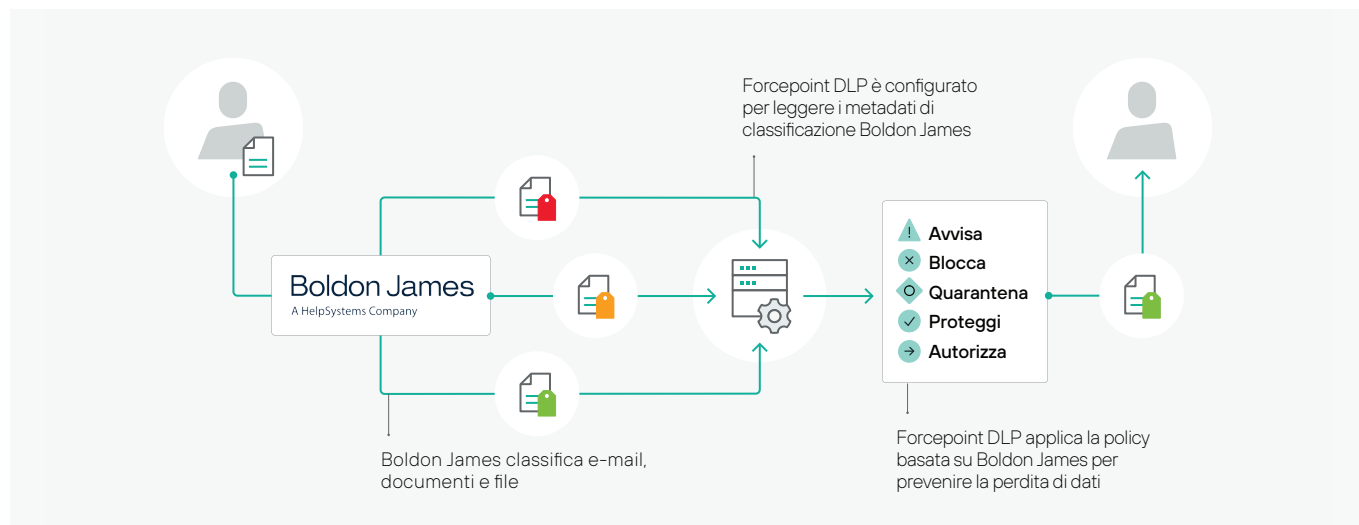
Forcepoint DLP è configurato per leggere i metadati di classificazione Boldon James

Boldon James
A HelpSystems Company

Avvisa
Blocca
Quarantena
Proteggi
Autorizza

Boldon James classifica e-mail, documenti e file

Forcepoint DLP applica la policy basata su Boldon James per prevenire la perdita di dati